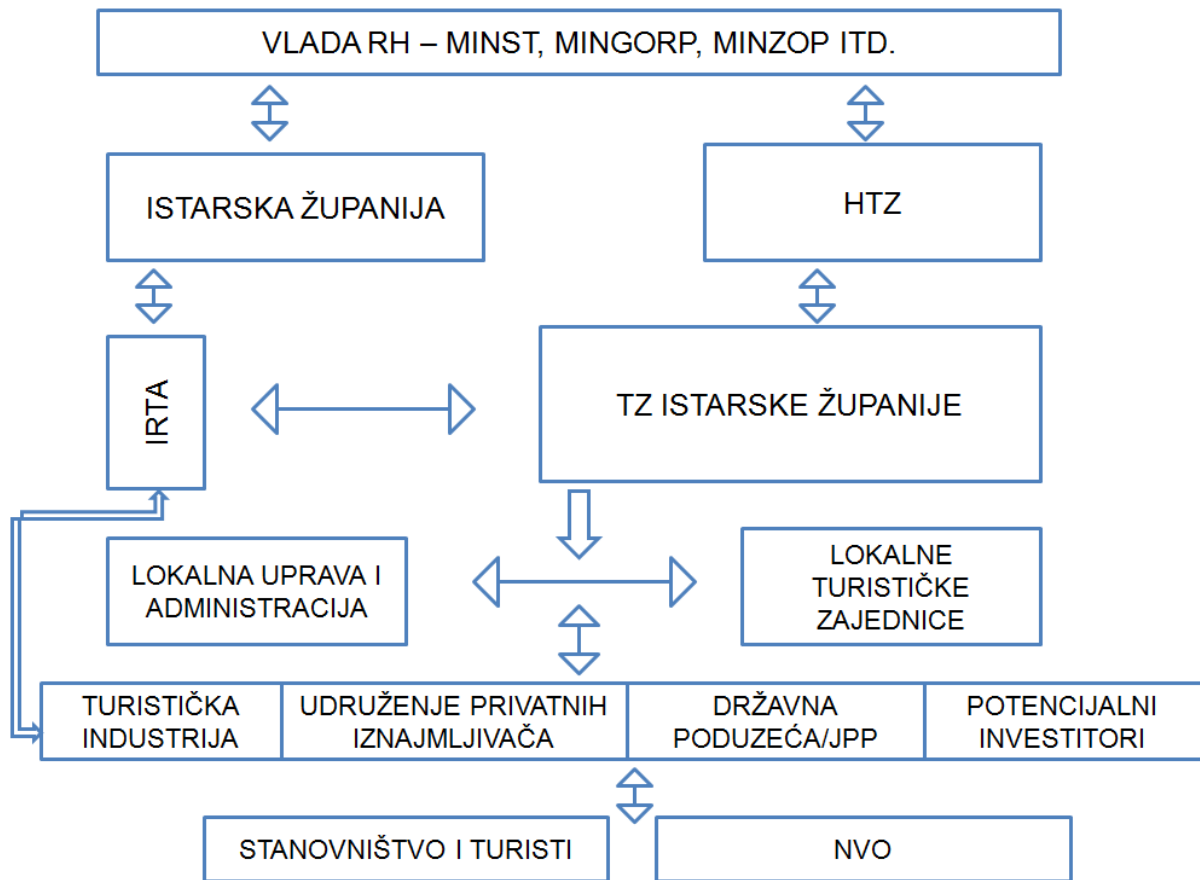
VLADA RH – MINST, MINGORP, MINZOP ITD.

ISTARSKA ŽUPANIJA

HTZ

IRTA

TZ ISTARSKE ŽUPANIJE

LOKALNA UPRAVA I ADMINISTRACIJA

LOKALNE TURISTIČKE ZAJEDNICE

| TURISTIČKA INDUSTRIJA | UDRUŽENJE PRIVATNIH IZNAJMLJIVAČA | DRŽAVNA PODUZEĆA/JPP | POTENCIJALNI INVESTITORI |
|---|---|---|---|

STANOVNIŠTVO I TURISTI

NVO